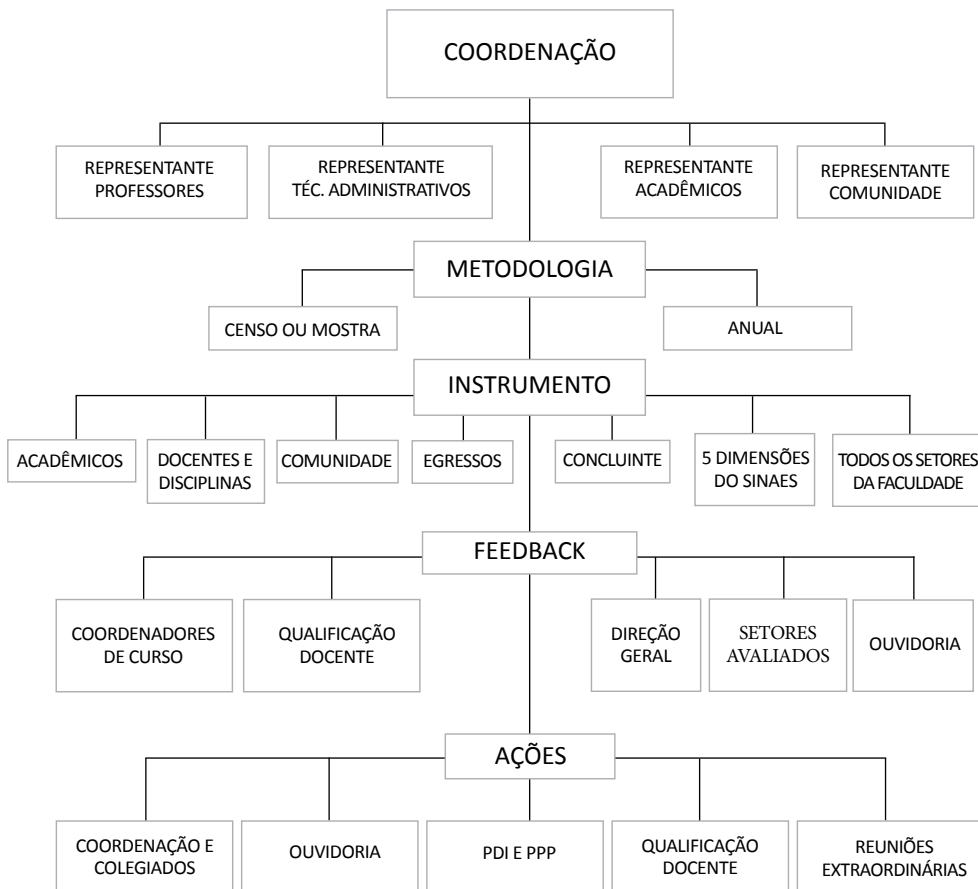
COORDENAÇÃO

REPRESENTANTE PROFESSORES

REPRESENTANTE TÉC. ADMINISTRATIVOS

REPRESENTANTE ACADÊMICOS

REPRESENTANTE COMUNIDADE

METODOLOGIA

CENSO OU MOSTRA

ANUAL

INSTRUMENTO

ACADÊMICOS

DOCENTES E DISCIPLINAS

COMUNIDADE

EGRESSOS

CONCLUINTE

5 DIMENSÕES DO SINAES

TODOS OS SETORES DA FACULDADE

FEEDBACK

COORDENADORES DE CURSO

QUALIFICAÇÃO DOCENTE

DIREÇÃO GERAL

SETORES AVALIADOS

OUVIDORIA

AÇÕES

COORDENAÇÃO E COLEGIADOS

OUVIDORIA

PDI E PPP

QUALIFICAÇÃO DOCENTE

REUNIÕES EXTRAORDINÁRIAS